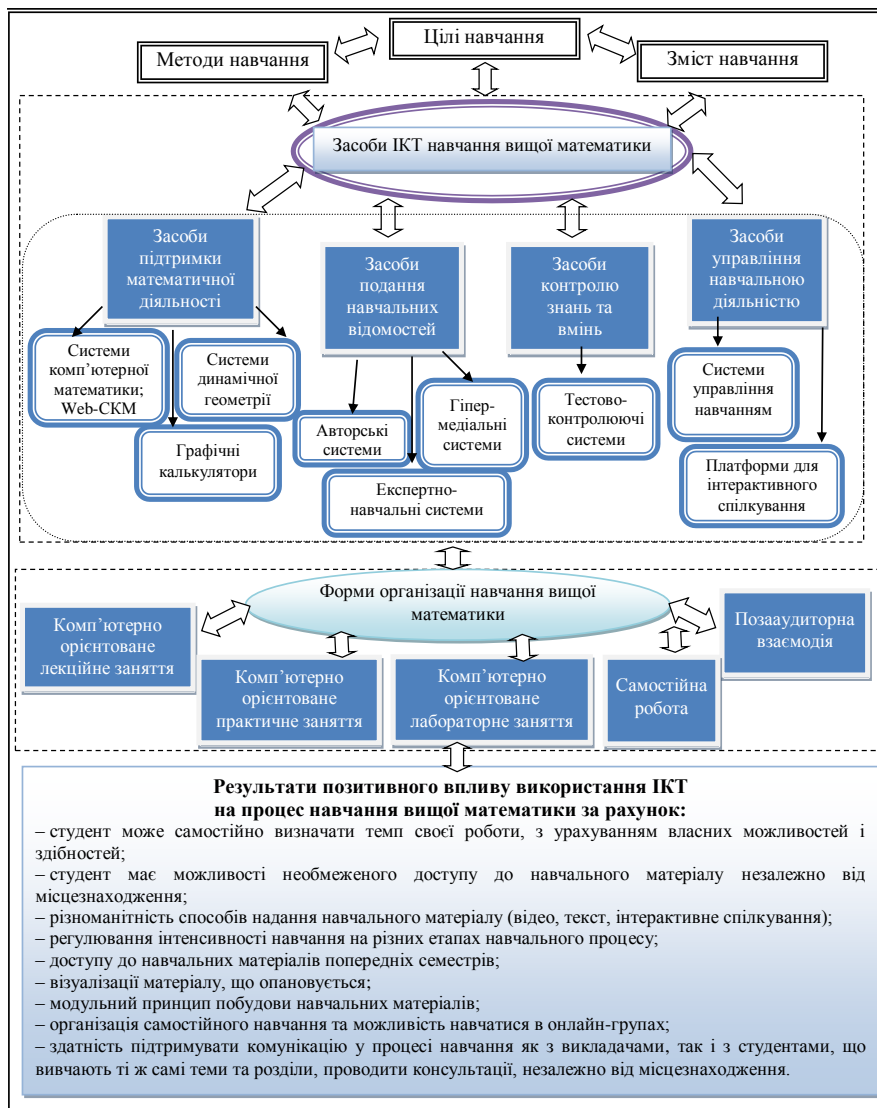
Цілі навчання

Методи навчання

Зміст навчання

Засоби ІКТ навчання вищої математики

Засоби підтримки математичної діяльності

Засоби подання навчальних відомостей

Засоби контролю знань та вмінь

Засоби управління навчальною діяльністю

Системи комп'ютерної математики; Web-СКМ

Системи динамічної геометрії

Графічні калькулятори

Авторські системи

Гіпер-медіальні системи

Експертно-навчальні системи

Тестово-контролюючі системи

Системи управління навчанням

Платформи для інтерактивного спілкування

Форми організації навчання вищої математики

Комп'ютерно орієнтоване лекційне заняття

Комп'ютерно орієнтоване практичне заняття

Комп'ютерно орієнтоване лабораторне заняття

Самостійна робота

Позааудиторна взаємодія

Результати позитивного впливу використання ІКТ на процес навчання вищої математики за рахунок:

– студент може самостійно визначати темп своєї роботи, з урахуванням власних можливостей і здібностей;
– студент має можливості необмеженого доступу до навчального матеріалу незалежно від місцезнаходження;
– різноманітність способів надання навчального матеріалу (відео, текст, інтерактивне спілкування);
– регулювання інтенсивності навчання на різних етапах навчального процесу;
– доступу до навчальних матеріалів попередніх семестрів;
– візуалізації матеріалу, що опановується;
– модульний принцип побудови навчальних матеріалів;
– організація самостійного навчання та можливість навчатися в онлайн-групах;
– здатність підтримувати комунікацію у процесі навчання як з викладачами, так і з студентами, що вивчають ті ж самі теми та розділи, проводити консультації, незалежно від місцезнаходження.